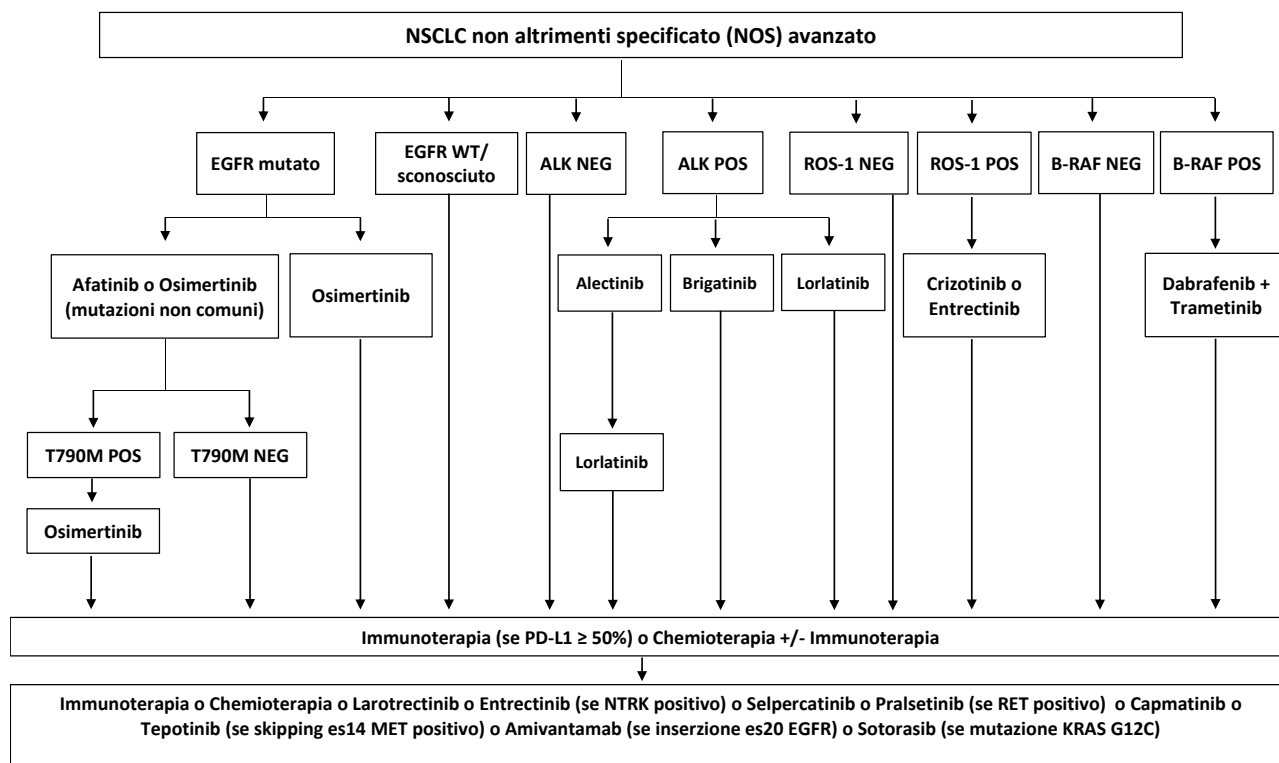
NSCLC non altrimenti specificato (NOS) avanzato

EGFR mutato

EGFR WT/ sconosciuto

ALK NEG

ALK POS

ROS-1 NEG

ROS-1 POS

B-RAF NEG

B-RAF POS

Afatinib o Osimertinib (mutazioni non comuni)

Osimertinib

Alectinib

Brigatinib

Lorlatinib

Crizotinib o Entrectinib

Dabrafenib + Trametinib

T790M POS

T790M NEG

Lorlatinib

Osimertinib

Immunoterapia (se PD-L1 ≥ 50%) o Chemioterapia +/- Immunoterapia

Immunoterapia o Chemioterapia o Larotrectinib o Entrectinib (se NTRK positivo) o Selpercatinib o Pralsetinib (se RET positivo) o Capmatinib o Tepotinib (se skipping es14 MET positivo) o Amivantamab (se inserzione es20 EGFR) o Sotorasib (se mutazione KRAS G12C)